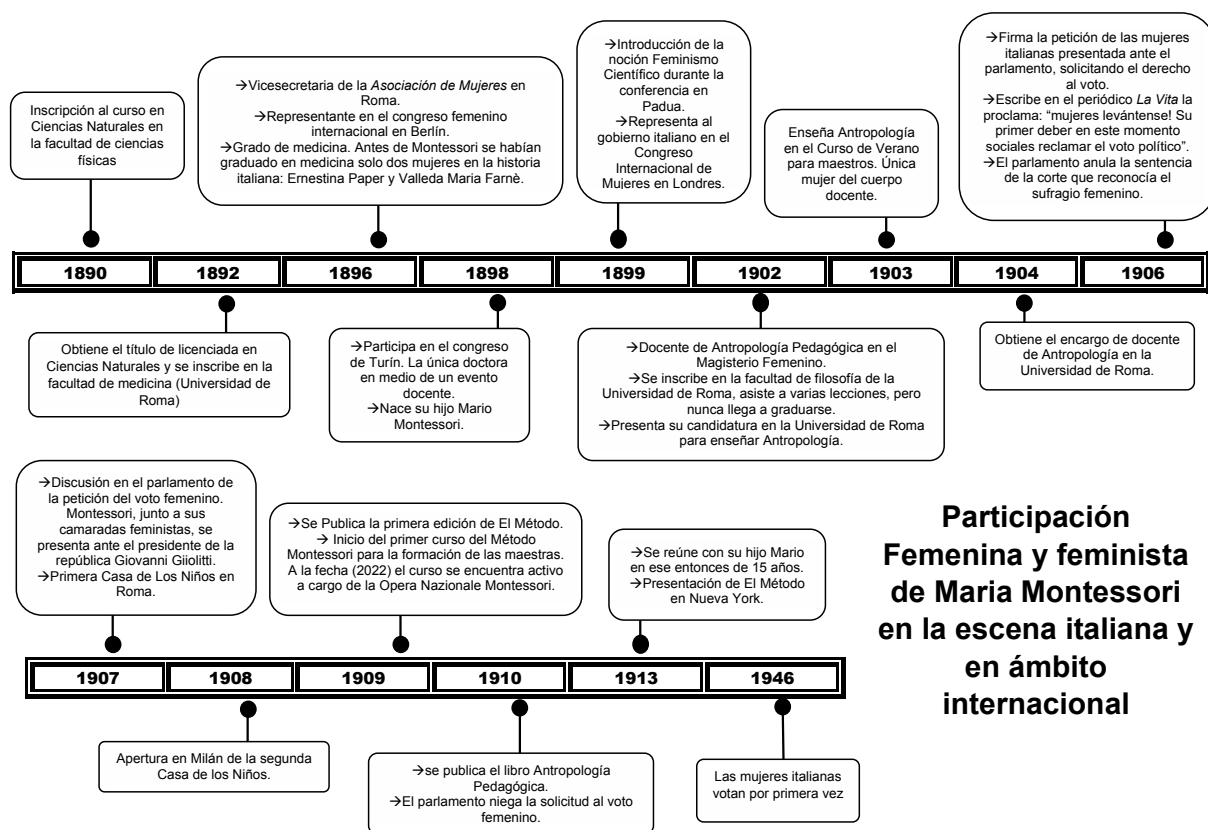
Inscripción al curso en Ciencias Naturales en la facultad de ciencias físicas

→Vicesecretaria de la *Asociación de Mujeres* en Roma.
→Representante en el congreso femenino internacional en Berlín.
→Grado de medicina. Antes de Montessori se habían graduado en medicina solo dos mujeres en la historia italiana: Ernestina Paper y Valleda Maria Farnè.

→Introducción de la noción Feminismo Científico durante la conferencia en Padua.
→Representa al gobierno italiano en el Congreso Internacional de Mujeres en Londres.

Enseña Antropología en el Curso de Verano para maestros. Única mujer del cuerpo docente.

→Firma la petición de las mujeres italianas presentada ante el parlamento, solicitando el derecho al voto.
→Escribe en el periódico *La Vita* la proclama: "mujeres levántense! Su primer deber en este momento sociales reclamar el voto político".
→El parlamento anula la sentencia de la corte que reconocía el sufragio femenino.

| 1890 | 1892 | 1896 | 1898 | 1899 | 1902 | 1903 | 1904 | 1906 |
|---|---|---|---|---|---|---|---|---|

Obtiene el título de licenciada en Ciencias Naturales y se inscribe en la facultad de medicina (Universidad de Roma)

→Participa en el congreso de Turín. La única doctora en medio de un evento docente.
→Nace su hijo Mario Montessori.

→Docente de Antropología Pedagógica en el Magisterio Femenino.
→Se inscribe en la facultad de filosofía de la Universidad de Roma, asiste a varias lecciones, pero nunca llega a graduarse.
→Presenta su candidatura en la Universidad de Roma para enseñar Antropología.

Obtiene el encargo de docente de Antropología en la Universidad de Roma.

→Discusión en el parlamento de la petición del voto femenino. Montessori, junto a sus camaradas feministas, se presenta ante el presidente de la república Giovanni Giiolitti.
→Primera Casa de Los Niños en Roma.

→Se Publica la primera edición de El Método.
→ Inicio del primer curso del Método Montessori para la formación de las maestras. A la fecha (2022) el curso se encuentra activo a cargo de la Opera Nazionale Montessori.

→Se reúne con su hijo Mario en ese entonces de 15 años.
→Presentación de El Método en Nueva York.

**Participación Femenina y feminista de Maria Montessori en la escena italiana y en ámbito internacional**

| 1907 | 1908 | 1909 | 1910 | 1913 | 1946 |
|---|---|---|---|---|---|

Apertura en Milán de la segunda Casa de los Niños.

→se publica el libro Antropología Pedagógica.
→El parlamento niega la solicitud al voto femenino.

Las mujeres italianas votan por primera vez